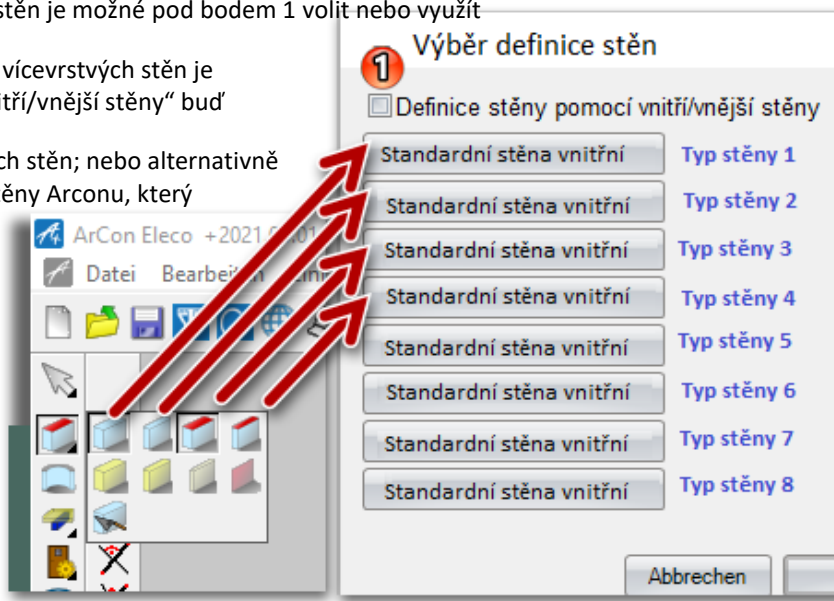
stěn je možné pod bodem 1 volit nebo využít

vícevrstvých stěn je
itří/vnější stěny“ buď

ch stěn; nebo alternativně
ěny Arconu, který

ArCon Eleco +2021 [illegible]

Datei Bearbei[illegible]

1

Výběr definice stěn

Definice stěny pomocí vnitří/vnější stěny

| | |
|---|---|
| Standardní stěna vnitřní | Typ stěny 1 |
| Standardní stěna vnitřní | Typ stěny 2 |
| Standardní stěna vnitřní | Typ stěny 3 |
| Standardní stěna vnitřní | Typ stěny 4 |
| Standardní stěna vnitřní | Typ stěny 5 |
| Standardní stěna vnitřní | Typ stěny 6 |
| Standardní stěna vnitřní | Typ stěny 7 |
| Standardní stěna vnitřní | Typ stěny 8 |

Abbrechen